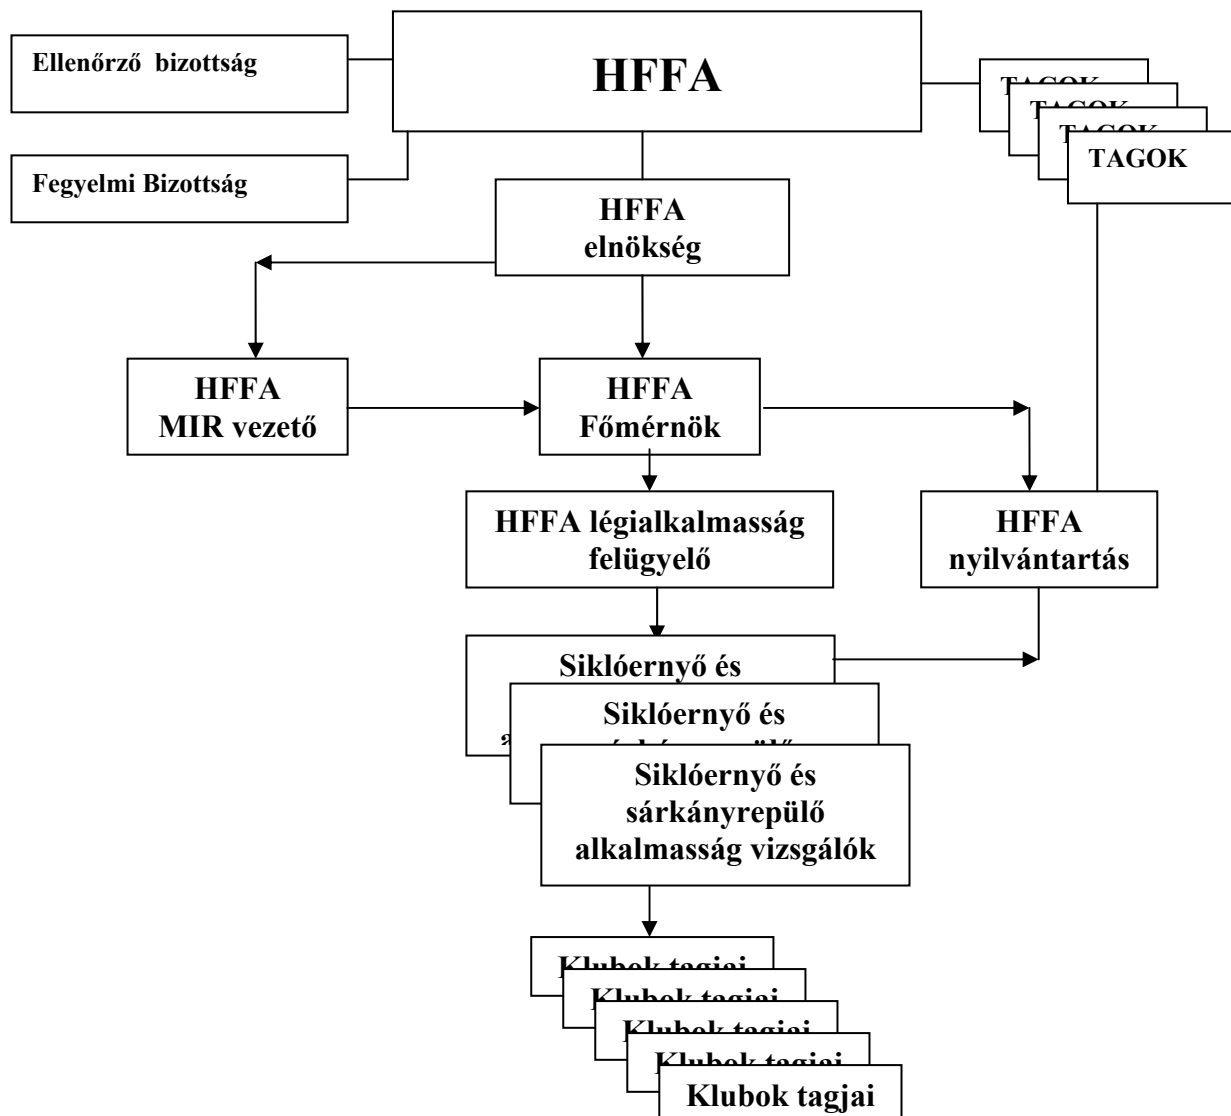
Ellenőrző bizottság

HFFA

TAGOK

TAGOK

TAGOK

TAGOK

Fegyelmi Bizottság

HFFA elnökség

HFFA MIR vezető

HFFA Főmérnök

HFFA légialkalmasság felügyelő

HFFA nyilvántartás

Siklóernyő és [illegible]

Siklóernyő és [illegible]

Siklóernyő és sárkányrepülő alkalmasság vizsgálók

Klubok tagjai

Klubok tagjai

Klubok tagjai

Klubok tagjai

Klubok tagjai